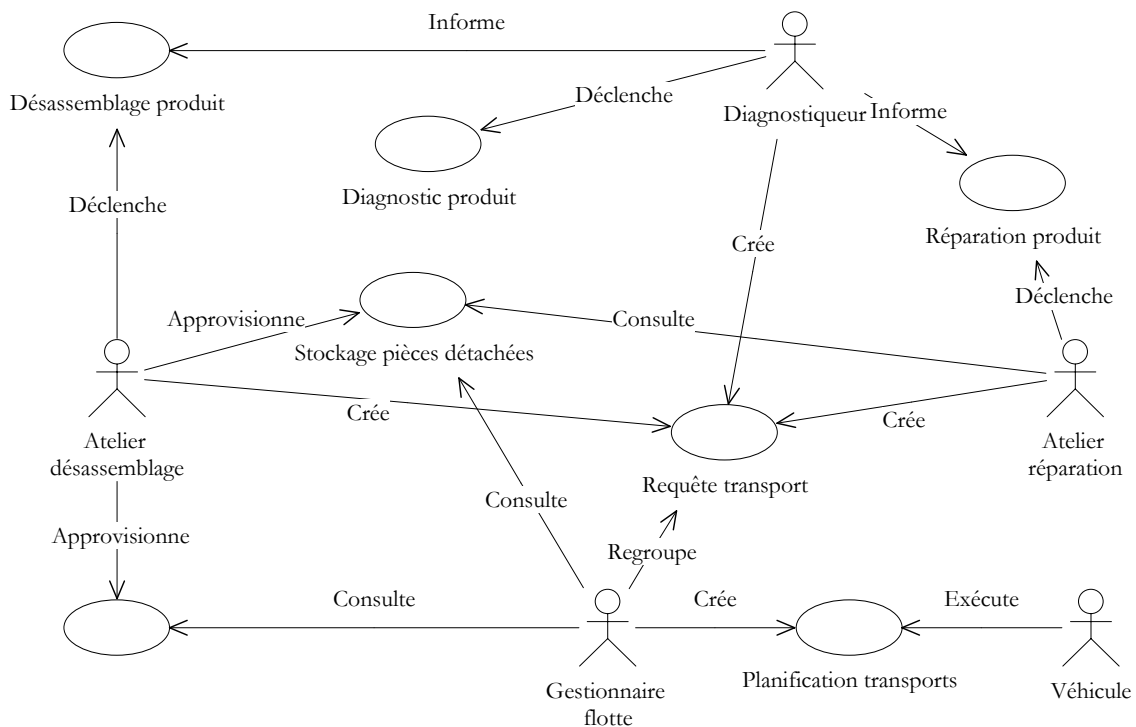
Informe

Désassemblage produit

Déclenche

Diagnostiqueur

Informe

Diagnostic produit

Déclenche

Crée

Réparation produit

Déclenche

Approvisionne

Consulte

Stockage pièces détachées

Crée

Crée

Atelier désassemblage

Atelier réparation

Requête transport

Consulte

Approvisionne

Regroupe

Consulte

Crée

Exécute

Gestionnaire flotte

Planification transports

Véhicule